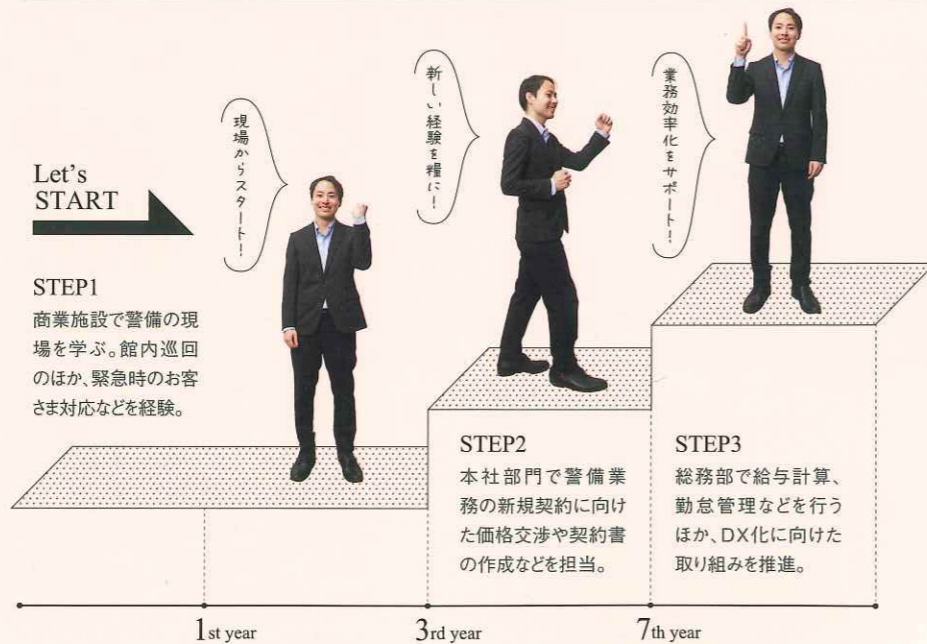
Let's START

現場からスタート!

新しい経験を糧に!

業務効率化をサポート!

STEP1
商業施設で警備の現場を学ぶ。館内巡回のほか、緊急時のお客さま対応などを経験。

STEP2
本社部門で警備業務の新規契約に向けた価格交渉や契約書の作成などを担当。

STEP3
総務部で給与計算、勤怠管理などを行うほか、DX化に向けた取り組みを推進。

1st year
3rd year
7th year